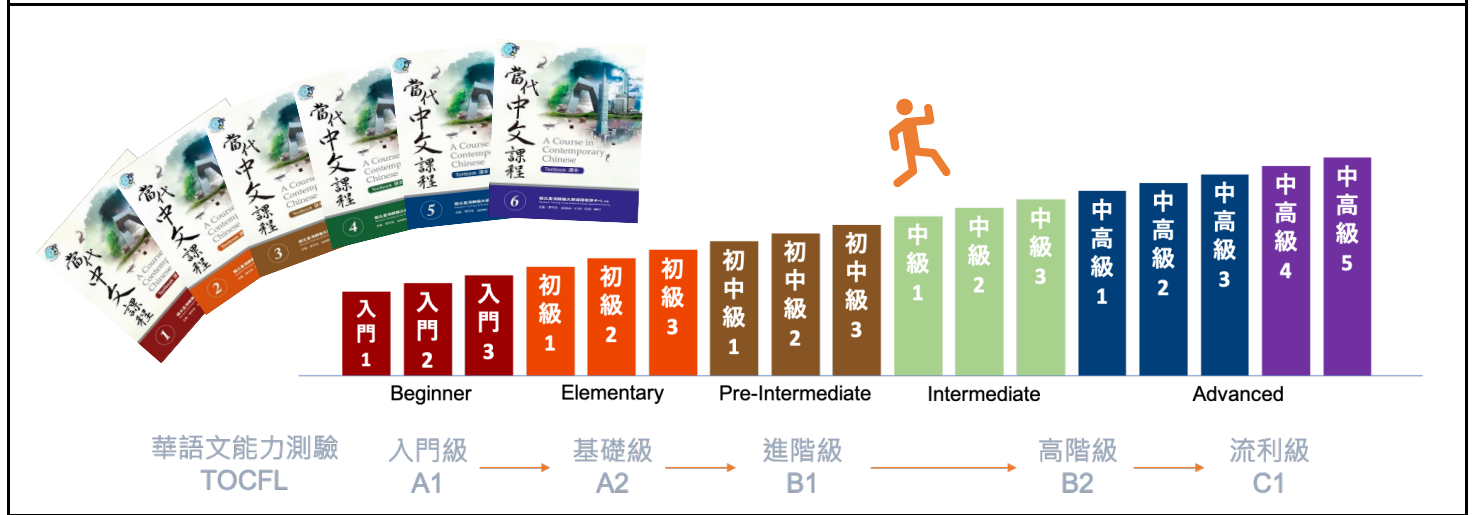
當代中文課程
A Course in Contemporary Chinese
Textbook 課本
1
2
3
4
5
6

入門 1
入門 2
入門 3
初級 1
初級 2
初級 3
初中級 1
初中級 2
初中級 3
中級 1
中級 2
中級 3
中高級 1
中高級 2
中高級 3
中高級 4
中高級 5

Beginner
Elementary
Pre-Intermediate
Intermediate
Advanced

華語文能力測驗 TOCFL
入門級 A1
基礎級 A2
進階級 B1
高階級 B2
流利級 C1